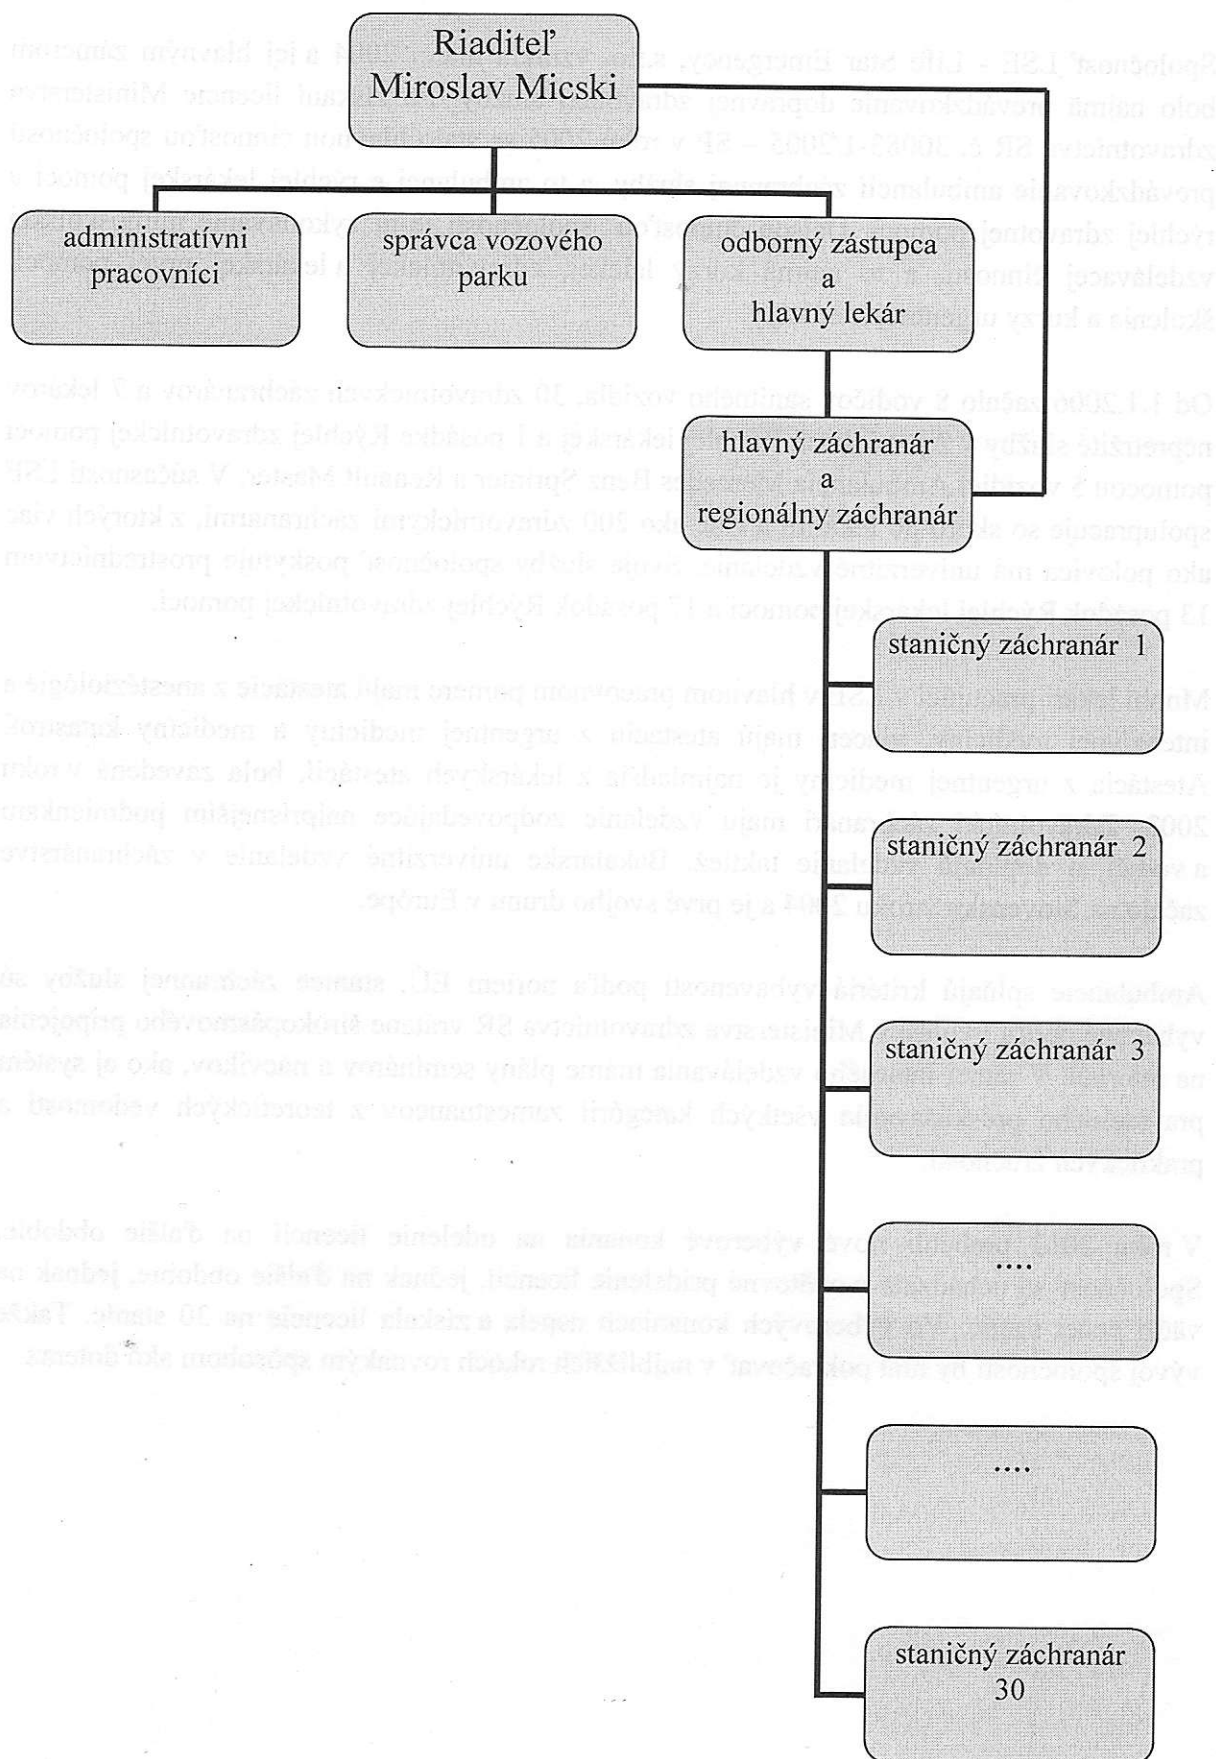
Riaditeľ
Miroslav Micski

administratívni pracovníci

správca vozového parku

odborný zástupca a hlavný lekár

hlavný záchranár a regionálny záchranár

staničný záchranár 1

staničný záchranár 2

staničný záchranár 3

....

....

staničný záchranár 30